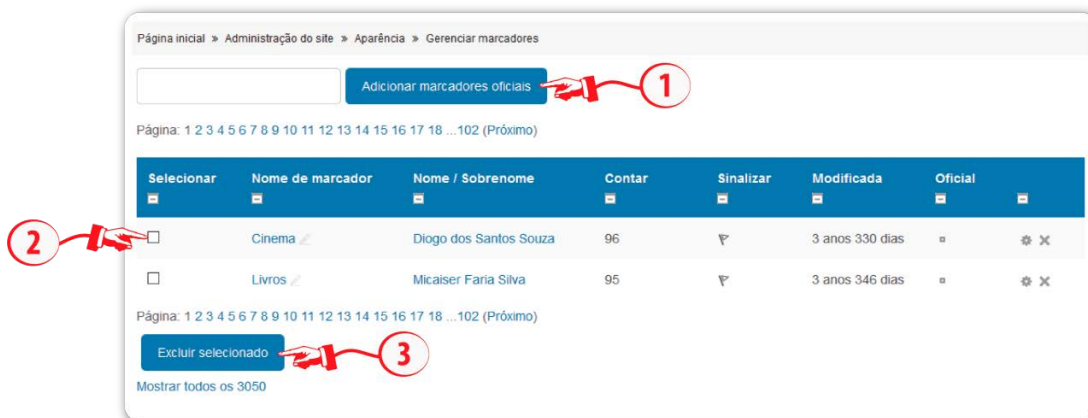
Página inicial » Administração do site » Aparência » Gerenciar marcadores

Adicionar marcadores oficiais

1

Página: 1 2 3 4 5 6 7 8 9 10 11 12 13 14 15 16 17 18 ...102 (Próximo)

| Selecionar | Nome de marcador | Nome / Sobrenome | Contar | Sinalizar | Modificada | Oficial | |
|---|---|---|---|---|---|---|---|
| ☐ | Cinema | Diogo dos Santos Souza | 96 | | 3 anos 330 dias | | |
| ☐ | Livros | Micaiser Faria Silva | 95 | | 3 anos 346 dias | | |

2

Página: 1 2 3 4 5 6 7 8 9 10 11 12 13 14 15 16 17 18 ...102 (Próximo)

Excluir selecionado

3

Mostrar todos os 3050